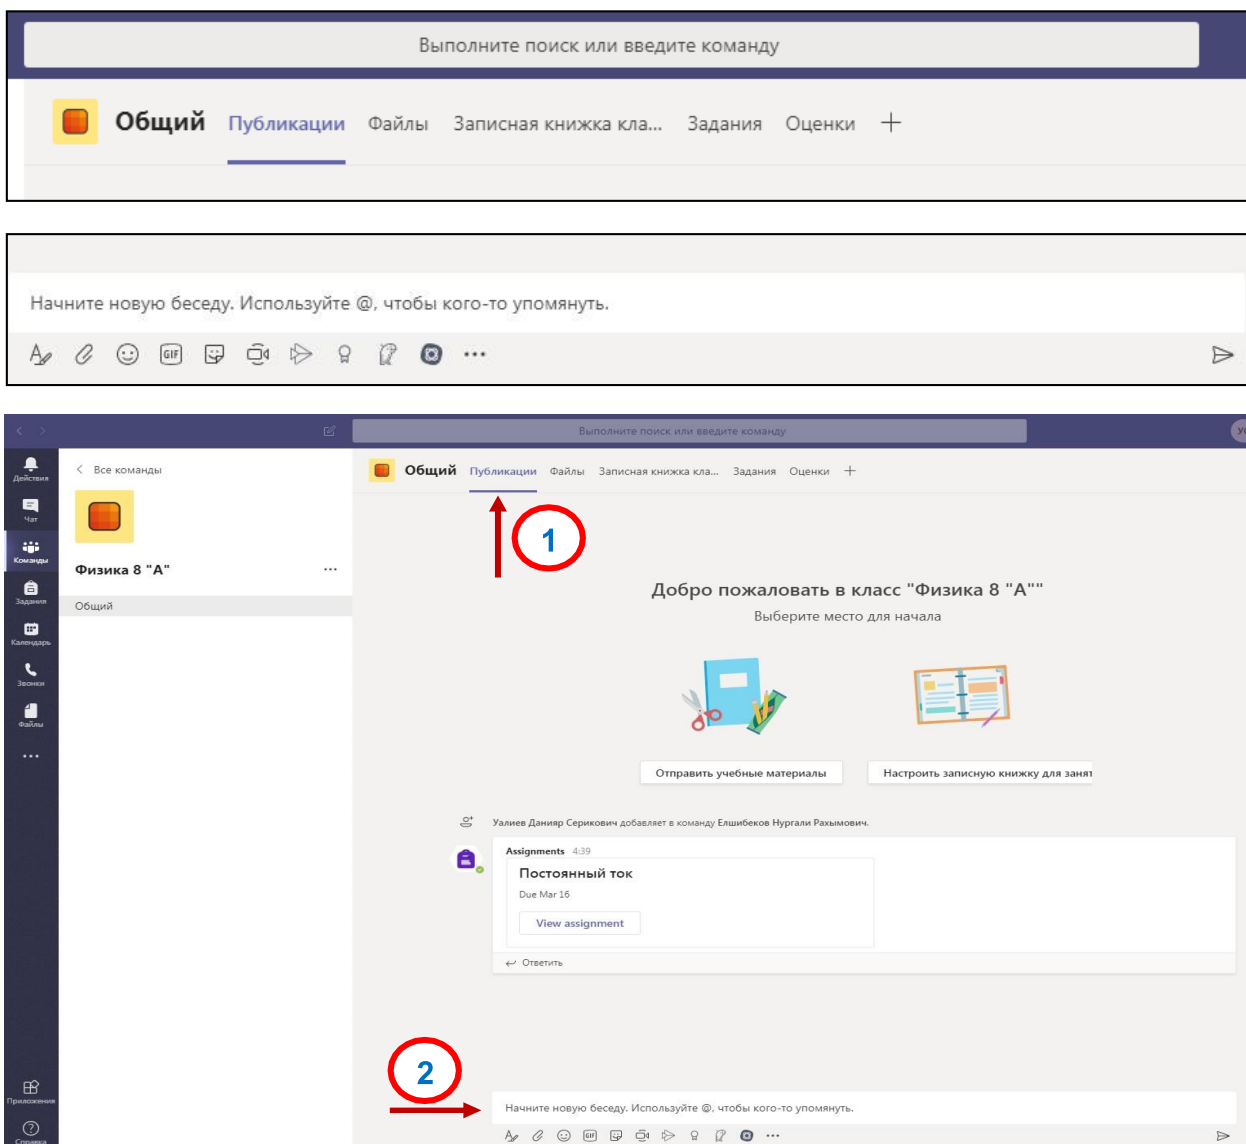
Выполните поиск или введите команду

Общий Публикации Файлы Записная книжка кла... Задания Оценки +

Начните новую беседу. Используйте @, чтобы кого-то упомянуть.

GIF

Выполните поиск или введите команду

Действия
Чат
Команды
Задания
Календарь
Звонки
Файлы
...
Приложения
Справка

< Все команды

Физика 8 "А" ...

Общий

Общий Публикации Файлы Записная книжка кла... Задания Оценки +

1

Добро пожаловать в класс "Физика 8 "А""
Выберите место для начала

Отправить учебные материалы
Настроить записную книжку для занят

Уалиев Данияр Серикович добавляет в команду Елшибеков Нургали Рахымович.

Assignments 4:39
Постоянный ток
Due Mar 16
View assignment

Ответить

2

Начните новую беседу. Используйте @, чтобы кого-то упомянуть.